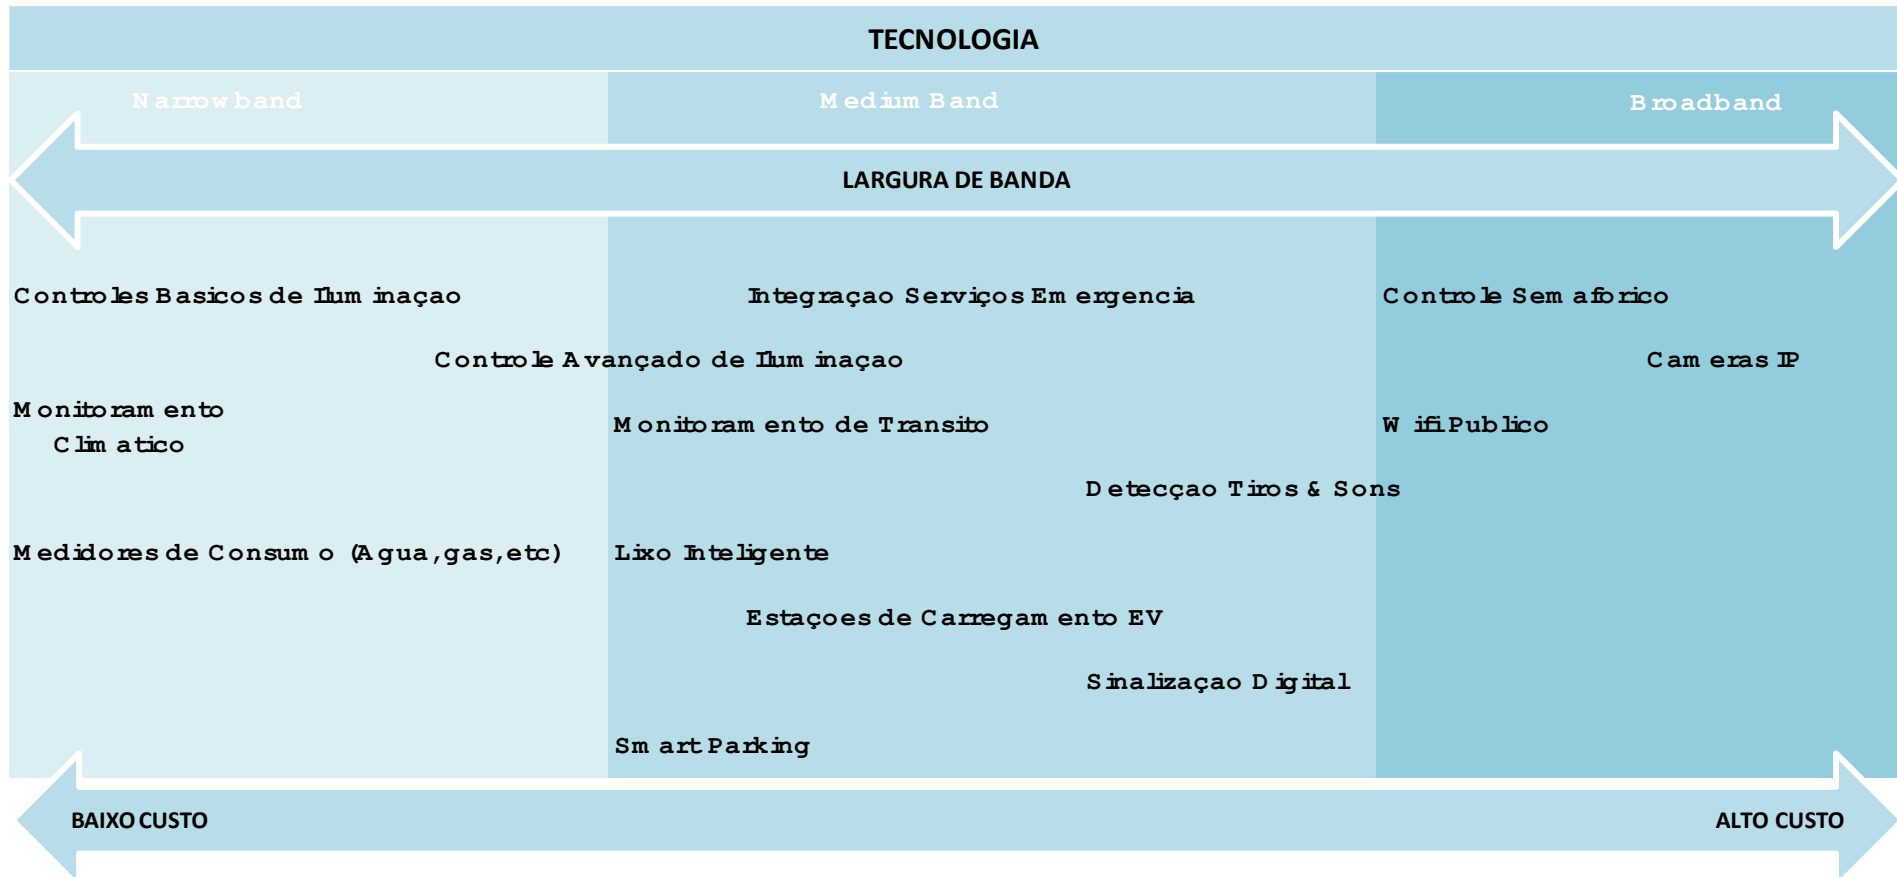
TECNOLOGIA

Narrowband

Medium Band

Broadband

LARGURA DE BANDA

Controles Basicos de Iluminaçao

Integraçao Serviços Emergencia

Controle Semaforico

Controle Avançado de Iluminaçao

Cameras IP

Monitoramento Climatico

Monitoramento de Transito

Wifi Publico

Detecçao Tiros & Sons

Medidores de Consumo (Agua,gas,etc)

Lixo Inteligente

Estaçoes de Carregamento EV

Sinalizaçao Digital

Smart Parking

BAIXO CUSTO

ALTO CUSTO